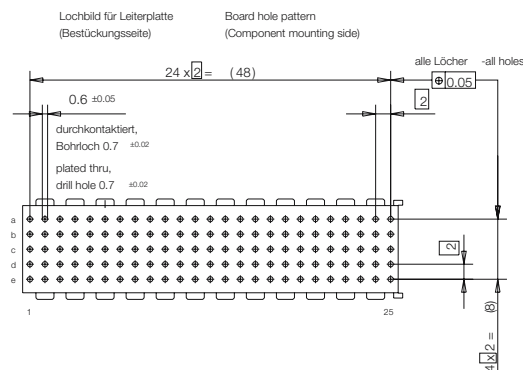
Lochbild für Leiterplatte
(Bestückungsseite)

Board hole pattern
(Component mounting side)

24 x 2 = (48)

alle Löcher -all holes

⊕ 0.05

2

0.6 ±0.05

durchkontaktiert,
Bohrloch 0.7 ±0.02

plated thru,
drill hole 0.7 ±0.02

a
b
c
d
e

2

1

25

4 x 2 = (8)